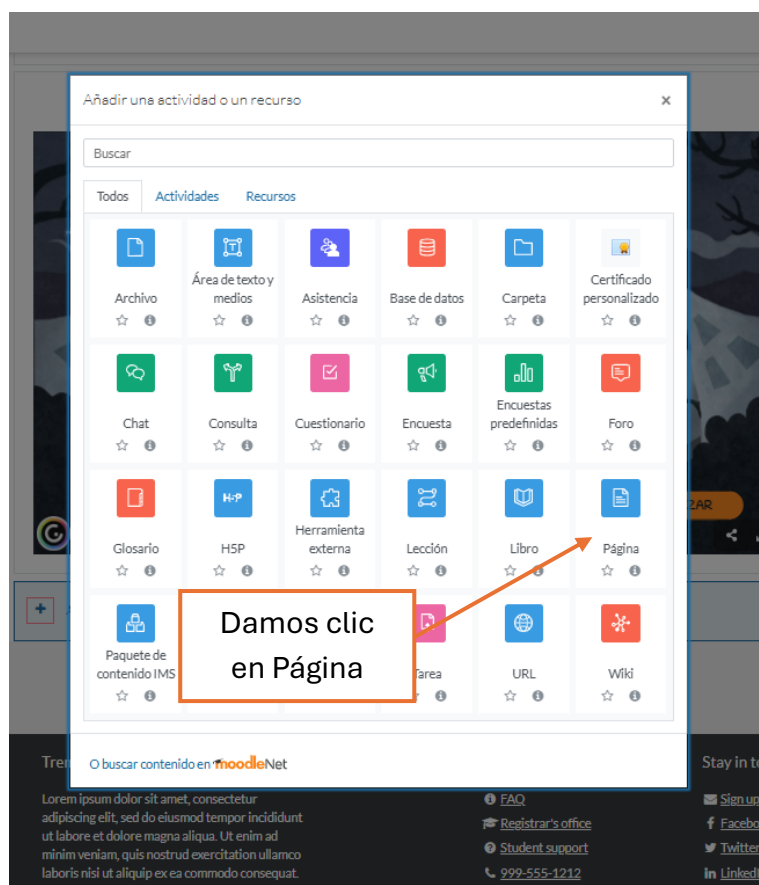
Añadir una actividad o un recurso ×

Buscar

Todos Actividades Recursos

Archivo
Área de texto y medios
Asistencia
Base de datos
Carpeta
Certificado personalizado

Chat
Consulta
Cuestionario
Encuesta
Encuestas predefinidas
Foro

Glosario
H5P
Herramienta externa
Lección
Libro
Página

Paquete de contenido IMS
Tarea
URL
Wiki

Damos clic en Página

O buscar contenido en moodleNet

ZAR

Tre

Lorem ipsum dolor sit amet, consectetur adipiscing elit, sed do eiusmod tempor incididunt ut labore et dolore magna aliqua. Ut enim ad minim veniam, quis nostrud exercitation ullamco laboris nisi ut aliquip ex ea commodo consequat.

FAQ
Registrar's office
Student support
999-555-1212

Stay in t
Sign up
Facebo
Twitter
Linked